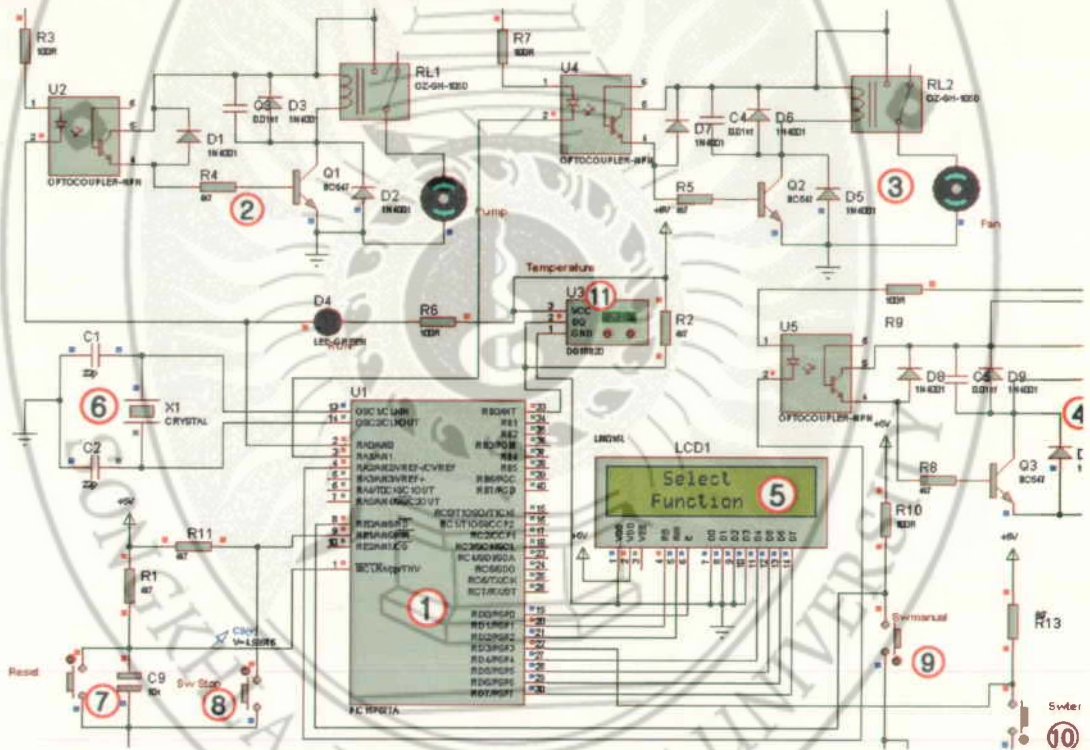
R3
100R
U2
OPTOCOUPLER-NPN
D1
1N4001
C3
D3
1N4001
RL1
R4
Q1
BC547
D2
1N4001
2
Pump
R7
100R
U4
OPTOCOUPLER-NPN
D7
1N4001
C4
D6
1N4001
RL2
R5
Q2
BC547
D5
1N4001
3
Fan
Temperature
U3
11
VCC
DQ
GND
DS18B20
R2
D4
LED-GREEN
R6
100R
C1
22p
6
X1
CRYSTAL
C2
22p
U1
OSC1/CLKIN
OSC2/CLKOUT
RA0/AN0
RA1/AN1
RB0/INT
RB1
RB2
RB3/PGM
RB4
RB5
RB6/PGC
RB7/PGD
RC0/T1OSO/T1CKI
RC1/T1OSI/CCP2
RC2/CCP1
RC4/SDI/SDA
RC5/SDO
RC6/TX/CK
RC7/RX/DT
RD0/PSP0
RD1/PSP1
RD2/PSP2
RD3/PSP3
RD4/PSP4
RD5/PSP5
RD6/PSP6
RD7/PSP7
1
PIC16F877A
R11
R1
+5V
Reset
7
C9
Sw Stop
8
LCD1
LM016L
Select
Function
5
VSS
VDD
VEE
RS
RW
E
D0
D1
D2
D3
D4
D5
D6
D7
+5V
R9
100R
U5
OPTOCOUPLER-NPN
D8
1N4001
C5
D9
1N4001
4
R8
Q3
BC547
R10
100R
+5V
Swmanual
9
+5V
R13
Swter
10